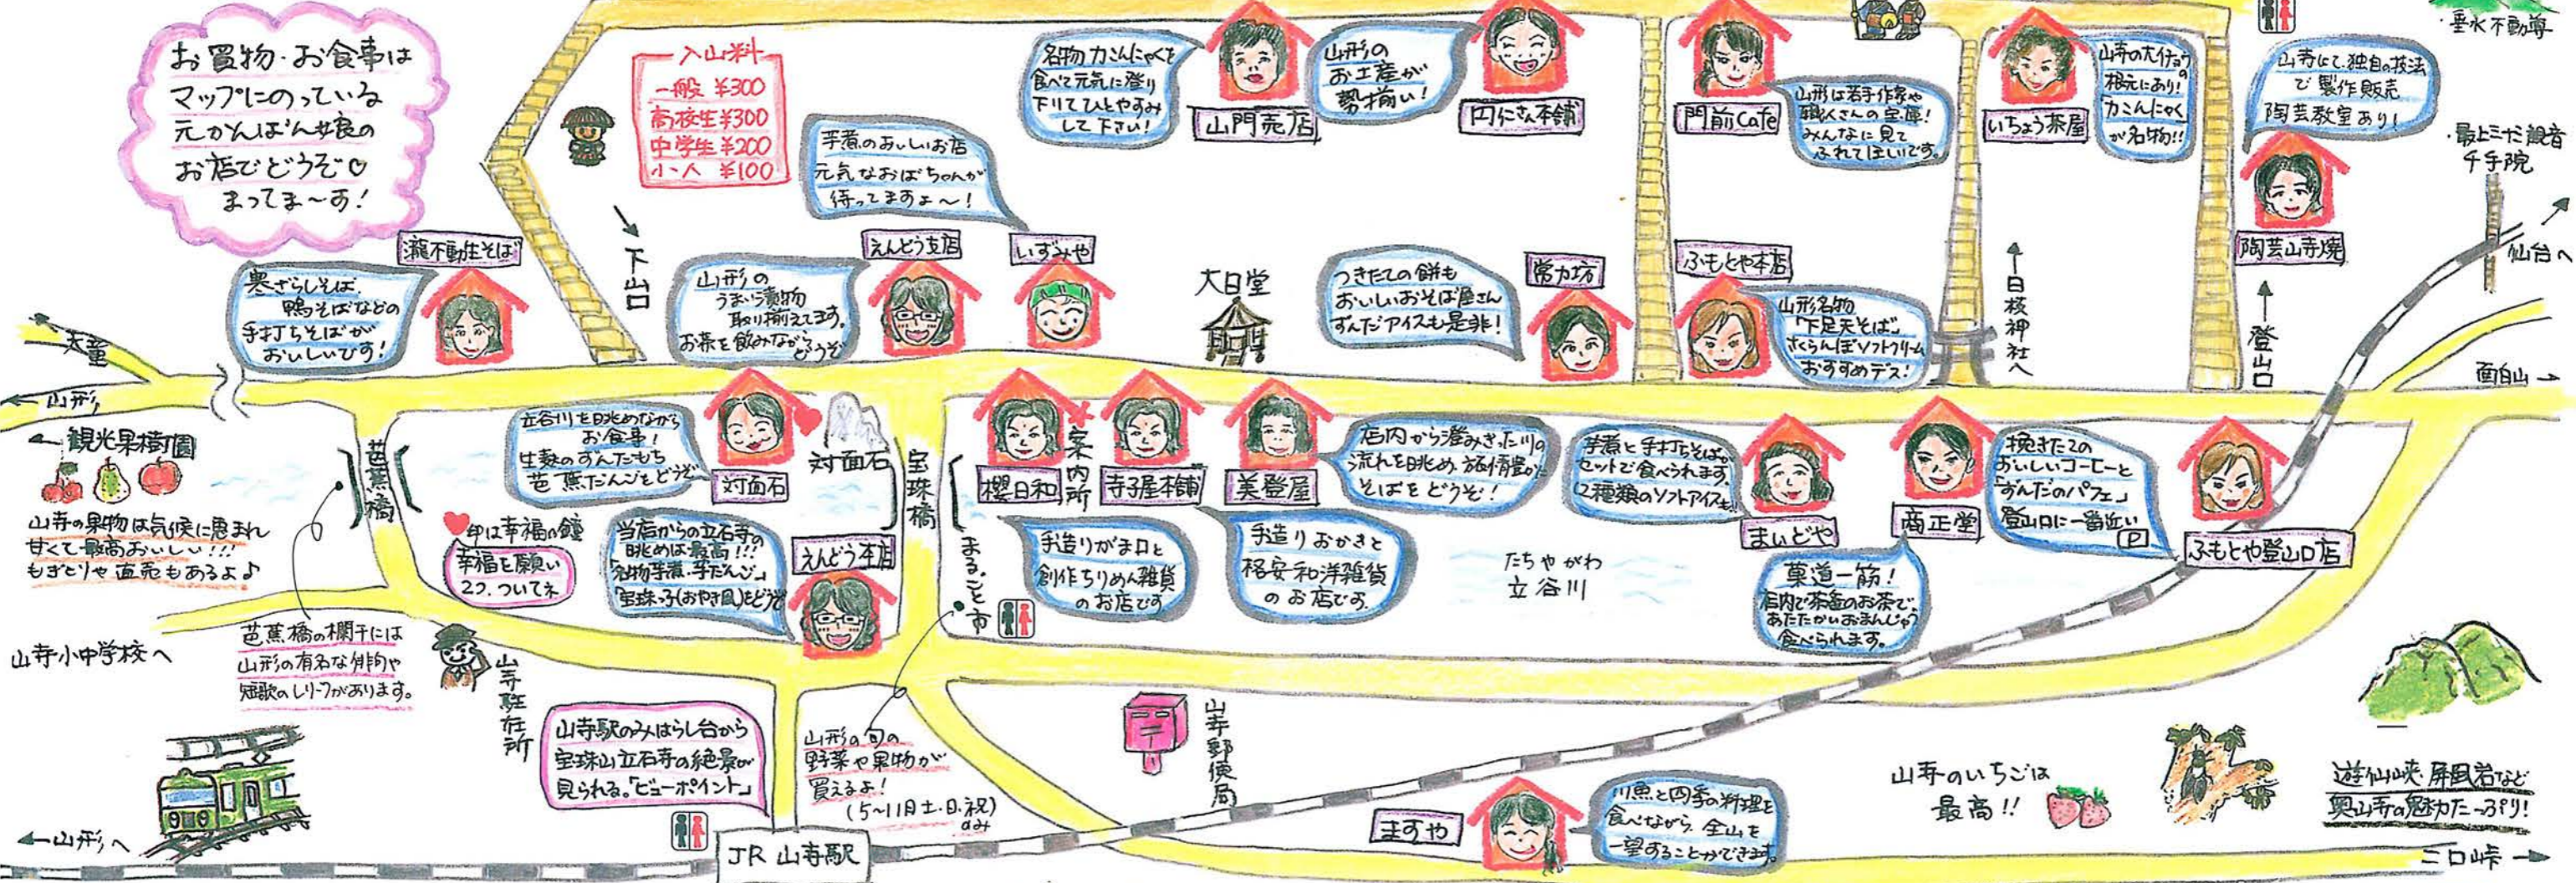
お買物・お食事はマップにのっている元かんばん娘のお店でどうぞ♡まってま〜す！

入山料
一般 ¥300
高校生 ¥300
中学生 ¥200
小人 ¥100

名物力こんにゃくで食べて元気に登り下りてひとやすみして下さい！
山門売店

山形のお土産が勢揃い！
円仁さん本舗

門前Cafe
山形は若手作家や職人さんの宝庫！みんなに見てふれてほしいです。

いちょう茶屋
山寺の大イチョウの根元にあり！力こんにゃくが名物!!

山寺にて独自の技法で製作販売 陶芸教室あり！

垂水不動尊

最上三十三観音 千手院

陶芸山寺焼

仙台へ

芋煮のおいしいお店 元気なおばちゃんが待ってますよ〜！

えんどう支店
いずみや

下山口

山形のうまい漬物取り揃えてます。お茶を飲みながらどうぞ

滝不動生そば
寒ざらしそば、鴨そばなどの手打ちそばがおいしいです！

大日堂

つきたての餅もおいしいおそば屋さん ずんだアイスも是非！
常力坊

ふもとや本店
山形名物「下足天そば」さくらんぼソフトクリームおすすめデス！

日枝神社へ

登山口

天童
山形

面白山

観光果樹園
山寺の果物は気候に恵まれ甘くて最高おいしい!!! もぎとりや直売もあるよ♪

芭蕉橋

立谷川を眺めながらお食事！生麩のずんだもち 芭蕉だんごをどうぞ
対面石
対面石

宝珠橋

櫻日和
案内所
寺子屋本舗
美登屋

店内から澄みきった川の流れを眺め、旅情豊かにそばをどうぞ！

芋煮と手打ちそばのセットで食べられます。12種類のソフトアイスも

まいどや
商正堂

挽きたてのおいしいコーヒーと「ずんだのパフェ」登山口に一番近い

ふもとや登山口店

♥印は幸福の鐘 幸福を願い2つ、ついてネ

当店からの立石寺の眺めは最高!!!「名物芋煮・芋だんご」「宝珠っ子(おやき風)」もどうぞ
えんどう本店

まること市

手造りがま口と創作ちりめん雑貨のお店です

手造りおかきと格安和洋雑貨のお店です。

たちやがわ
立谷川

菓道一筋！店内で茶釜のお茶で、あたたかいおまんじゅう食べられます。

山寺小中学校へ

芭蕉橋の欄干には山形の有名な俳句や短歌のレリーフがあります。

山寺駐在所

山寺駅のみはらし台から宝珠山立石寺の絶景が見られる。「ビューポイント」

山形の旬の野菜や果物が買えるよ！(5〜11月土・日・祝)のみ

山寺郵便局

山寺のいちごは最高!!

遊仙峡、屏風岩など奥山寺の魅力たっぷり！

山形へ

JR 山寺駅

ますや
川魚と四季の料理を食べながら、全山を一望することができます。

二口峠